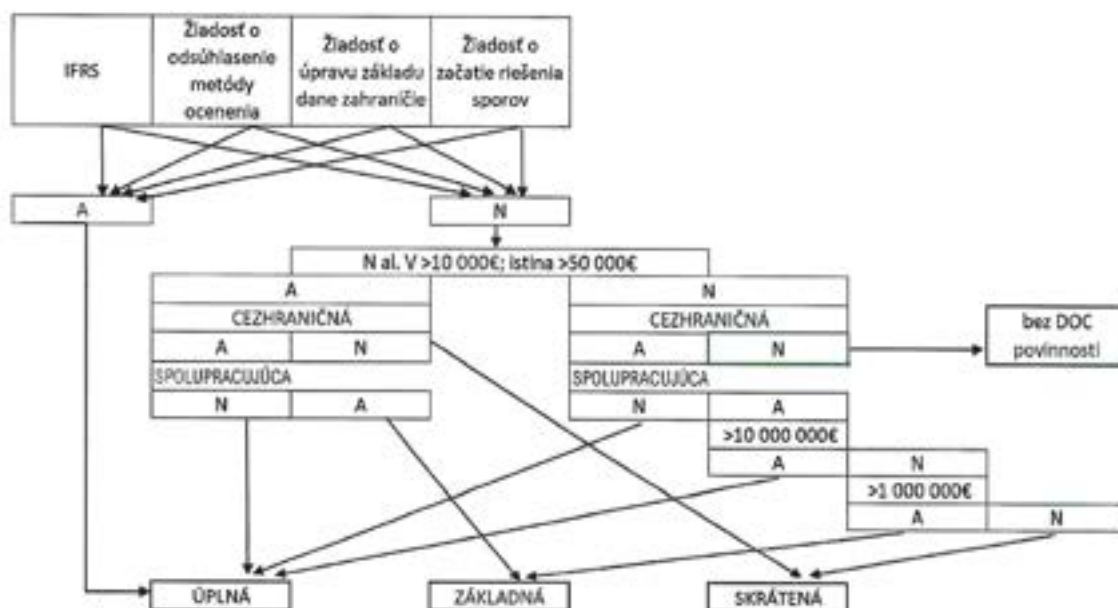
| IFRS | Žiadosť o odsúhlasenie metódy ocenenia | Žiadosť o úpravu základu dane zahraničie | Žiadosť o začatie riešenia sporov |
|---|---|---|---|

A

N

N al. V >10 000€; istina >50 000€

A
CEZHRANIČNÁ
A | N
SPOLUPRACUJÚCA
N | A

N
CEZHRANIČNÁ
A | N
SPOLUPRACUJÚCA
N | A
>10 000 000€
A | N
>1 000 000€
A | N

bez DOC povinnosti

ÚPLNÁ

ZÁKLADNÁ

SKRÁTENÁ